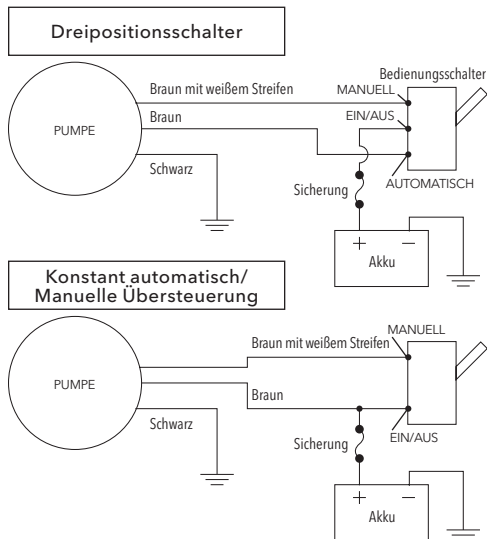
Dreipositionsschalter

Bedienungsschalter
Braun mit weißem Streifen
MANUELL
PUMPE
Braun
EIN/AUS
Schwarz
Sicherung
AUTOMATISCH
+
−
Akku

Konstant automatisch/
Manuelle Übersteuerung

MANUELL
Braun mit weißem Streifen
PUMPE
Braun
Schwarz
Sicherung
EIN/AUS
+
−
Akku